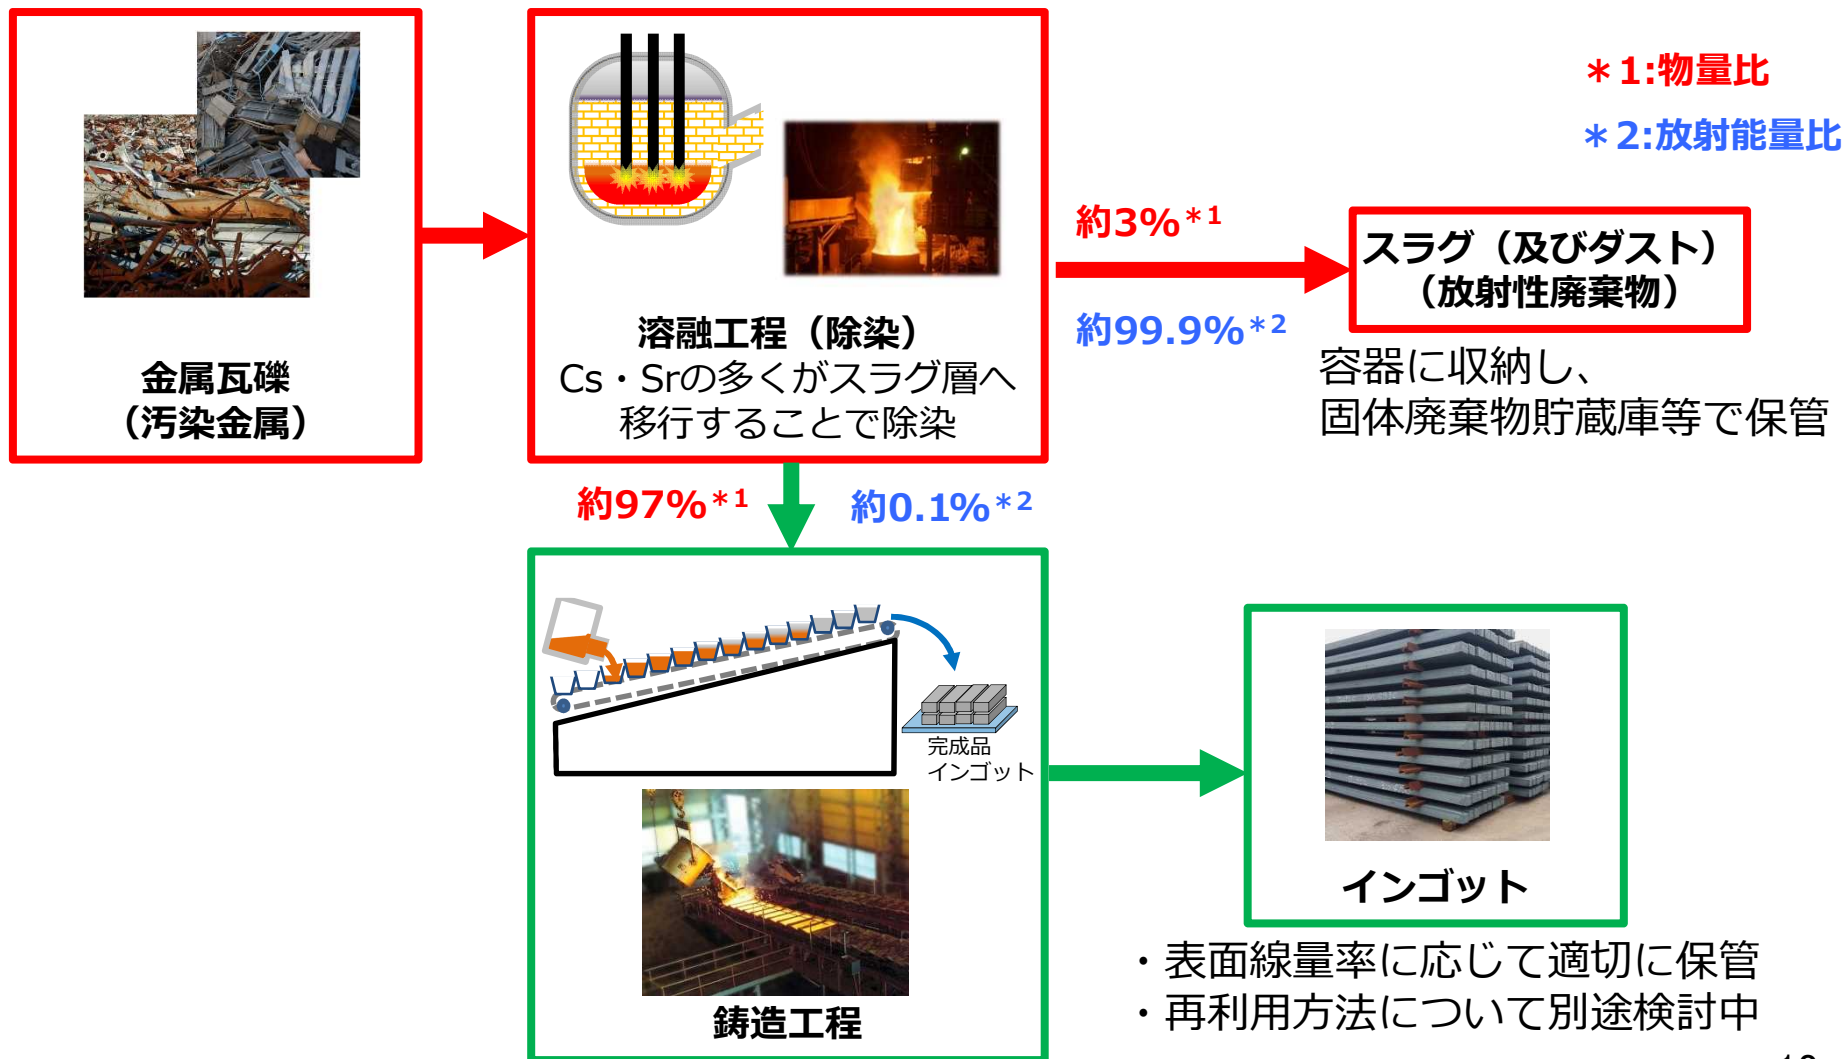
＊1:物量比

＊2:放射能量比

金属瓦礫
（汚染金属）

溶融工程（除染）
Cs・Srの多くがスラグ層へ移行することで除染

約3%＊1

約99.9%＊2

スラグ（及びダスト）
（放射性廃棄物）

容器に収納し、
固体廃棄物貯蔵庫等で保管

約97%＊1

約0.1%＊2

完成品
インゴット

鋳造工程

インゴット

・表面線量率に応じて適切に保管
・再利用方法について別途検討中